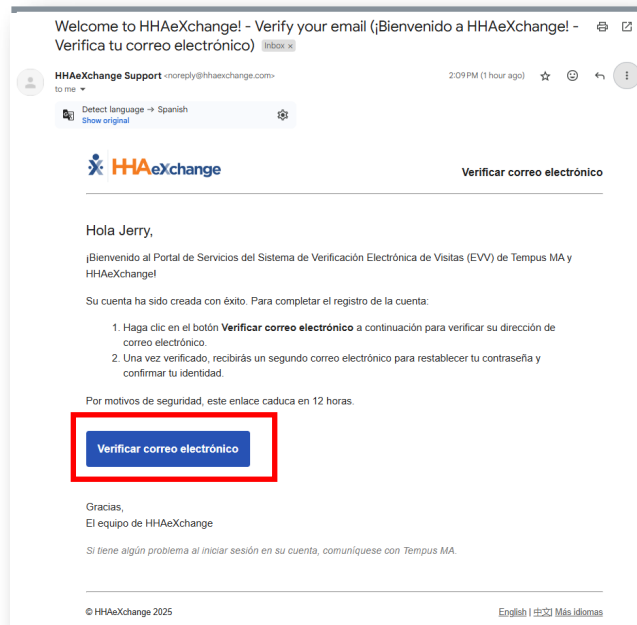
Welcome to HHAeXchange! - Verify your email (¡Bienvenido a HHAeXchange! - Verifica tu correo electrónico) Inbox ×

HHAeXchange Support <noreply@hhaexchange.com>
to me

2:09 PM (1 hour ago)

Detect language → Spanish
Show original

HHAeXchange

Verificar correo electrónico

Hola Jerry,

¡Bienvenido al Portal de Servicios del Sistema de Verificación Electrónica de Visitas (EVV) de Tempus MA y HHAeXchange!

Su cuenta ha sido creada con éxito. Para completar el registro de la cuenta:

1. Haga clic en el botón **Verificar correo electrónico** a continuación para verificar su dirección de correo electrónico.
2. Una vez verificado, recibirás un segundo correo electrónico para restablecer tu contraseña y confirmar tu identidad.

Por motivos de seguridad, este enlace caduca en 12 horas.

Verificar correo electrónico

Gracias,
El equipo de HHAeXchange

Si tiene algún problema al iniciar sesión en su cuenta, comuníquese con Tempus MA.

© HHAeXchange 2025

English | 中文 | Más idiomas